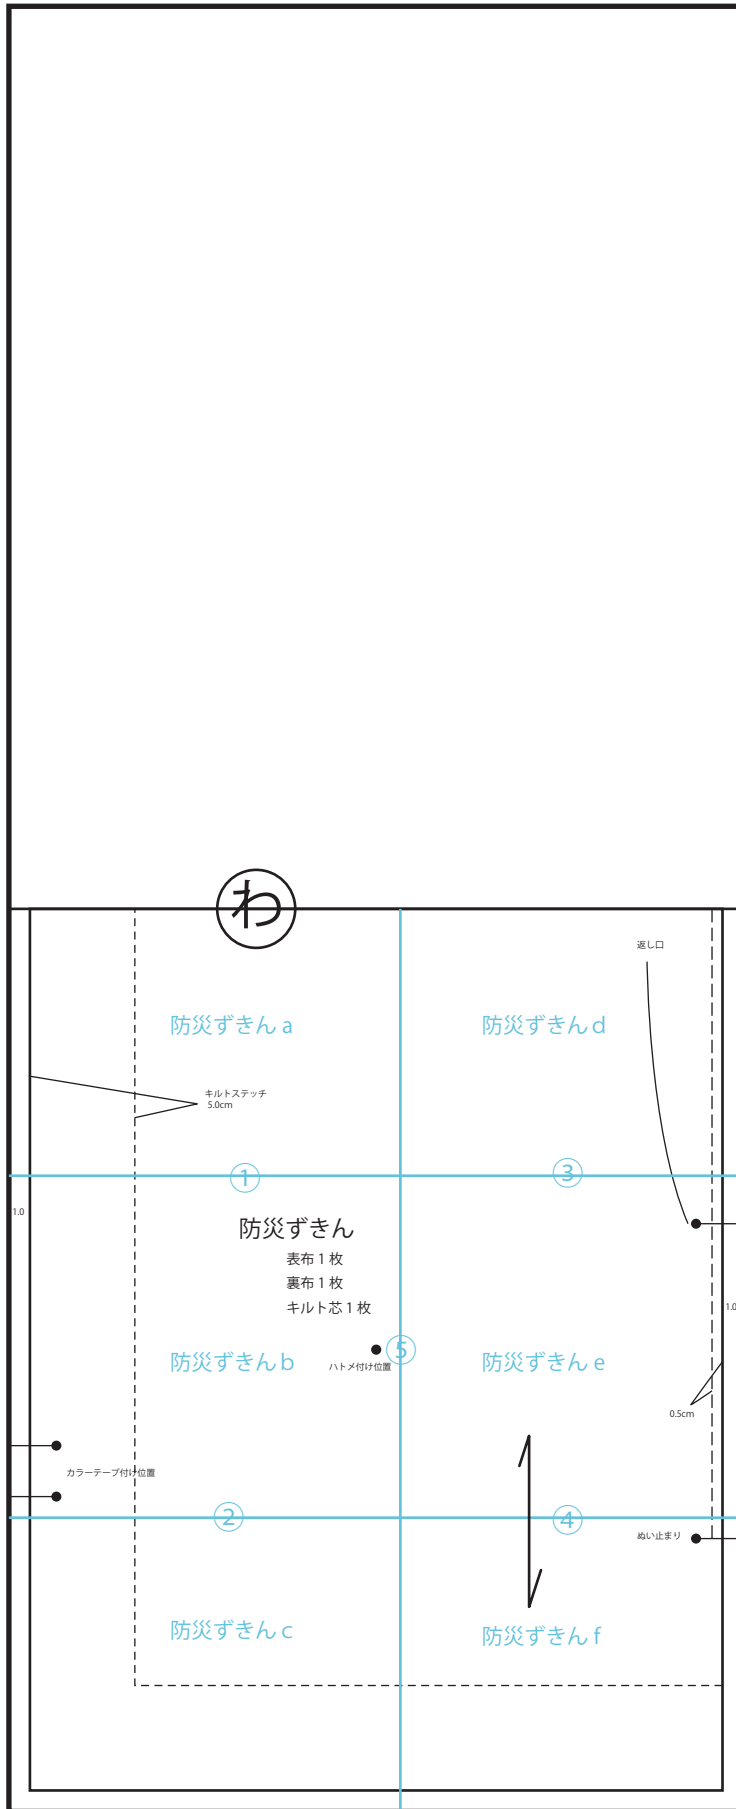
わ

返し口

防災ずきん a

防災ずきん d

キルトステッチ
5.0cm

①

③

1.0

防災ずきん

表布１枚
裏布１枚
キルト芯１枚

1.0

防災ずきん b

ハトメ付け位置

⑤

防災ずきん e

0.5cm

カラーテープ付け位置

②

④

ぬい止まり

防災ずきん c

防災ずきん f